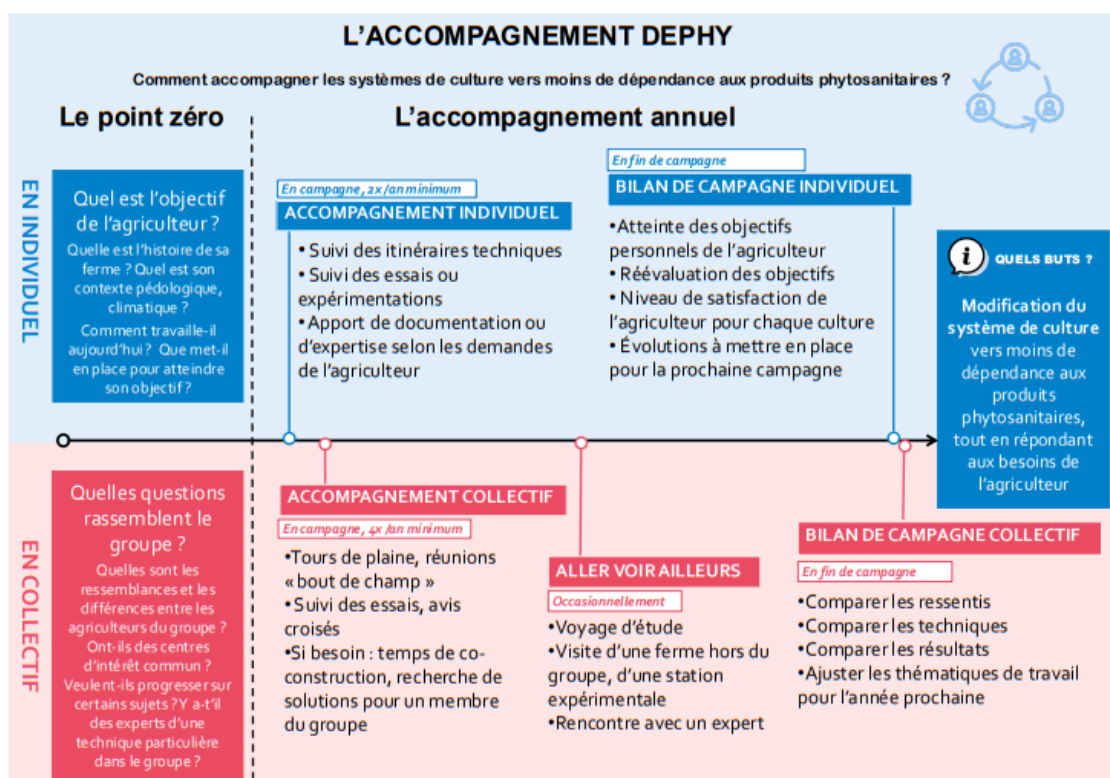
L'ACCOMPAGNEMENT DEPHY

Comment accompagner les systèmes de culture vers moins de dépendance aux produits phytosanitaires ?

Le point zéro

L'accompagnement annuel

EN INDIVIDUEL

Quel est l'objectif de l'agriculteur ?

Quelle est l'histoire de sa ferme ? Quel est son contexte pédologique, climatique ?
Comment travaille-il aujourd'hui ? Que met-il en place pour atteindre son objectif ?

En campagne, 2x /an minimum

ACCOMPAGNEMENT INDIVIDUEL

• Suivi des itinéraires techniques
• Suivi des essais ou expérimentations
• Apport de documentation ou d'expertise selon les demandes de l'agriculteur

En fin de campagne

BILAN DE CAMPAGNE INDIVIDUEL

• Atteinte des objectifs personnels de l'agriculteur
• Réévaluation des objectifs
• Niveau de satisfaction de l'agriculteur pour chaque culture
• Évolutions à mettre en place pour la prochaine campagne

QUELS BUTS ?

Modification du système de culture vers moins de dépendance aux produits phytosanitaires, tout en répondant aux besoins de l'agriculteur

EN COLLECTIF

Quelles questions rassemblent le groupe ?

Quelles sont les ressemblances et les différences entre les agriculteurs du groupe ? Ont-ils des centres d'intérêt commun ? Veulent-ils progresser sur certains sujets ? Y a-t'il des experts d'une technique particulière dans le groupe ?

ACCOMPAGNEMENT COLLECTIF

En campagne, 4x /an minimum

•Tours de plaine, réunions « bout de champ »
• Suivi des essais, avis croisés
•Si besoin : temps de co-construction, recherche de solutions pour un membre du groupe

ALLER VOIR AILLEURS

Occasionnellement

•Voyage d'étude
•Visite d'une ferme hors du groupe, d'une station expérimentale
•Rencontre avec un expert

BILAN DE CAMPAGNE COLLECTIF

En fin de campagne

•Comparer les ressentis
•Comparer les techniques
•Comparer les résultats
•Ajuster les thématiques de travail pour l'année prochaine